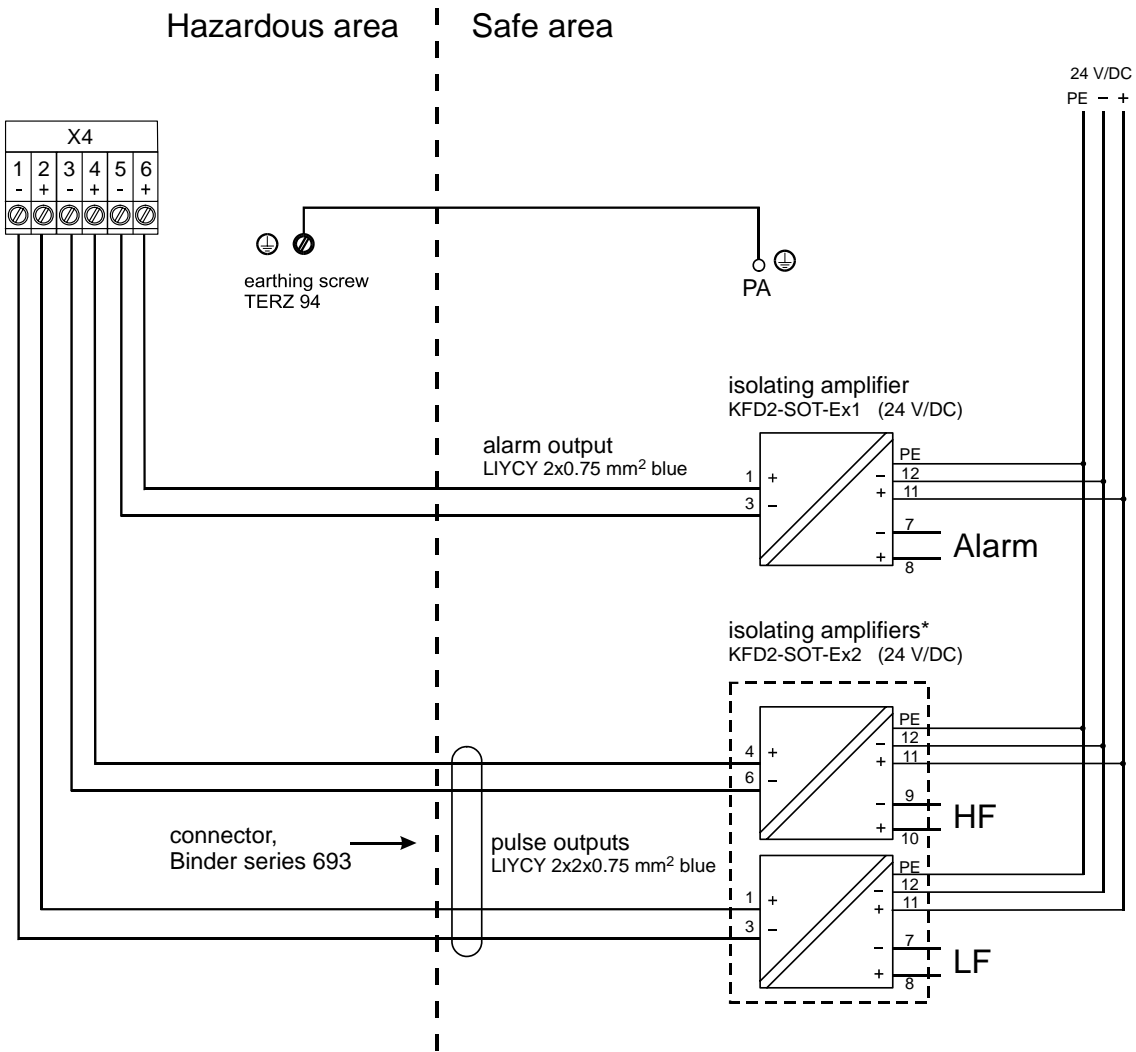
Hazardous area

Safe area

24 V/DC
PE – +

X4

| 1 | 2 | 3 | 4 | 5 | 6 |
|---|---|---|---|---|---|
| - | + | - | + | - | + |

earthing screw
TERZ 94

PA

isolating amplifier
KFD2-SOT-Ex1 (24 V/DC)

alarm output
LIYCY 2x0.75 mm$^2$ blue

1 +
3 –
PE
– 12
+ 11
– 7
+ 8
Alarm

isolating amplifiers*
KFD2-SOT-Ex2 (24 V/DC)

4 +
6 –
PE
– 12
+ 11
– 9
+ 10
HF

connector,
Binder series 693

pulse outputs
LIYCY 2x2x0.75 mm$^2$ blue

1 +
3 –
PE
– 12
+ 11
– 7
+ 8
LF